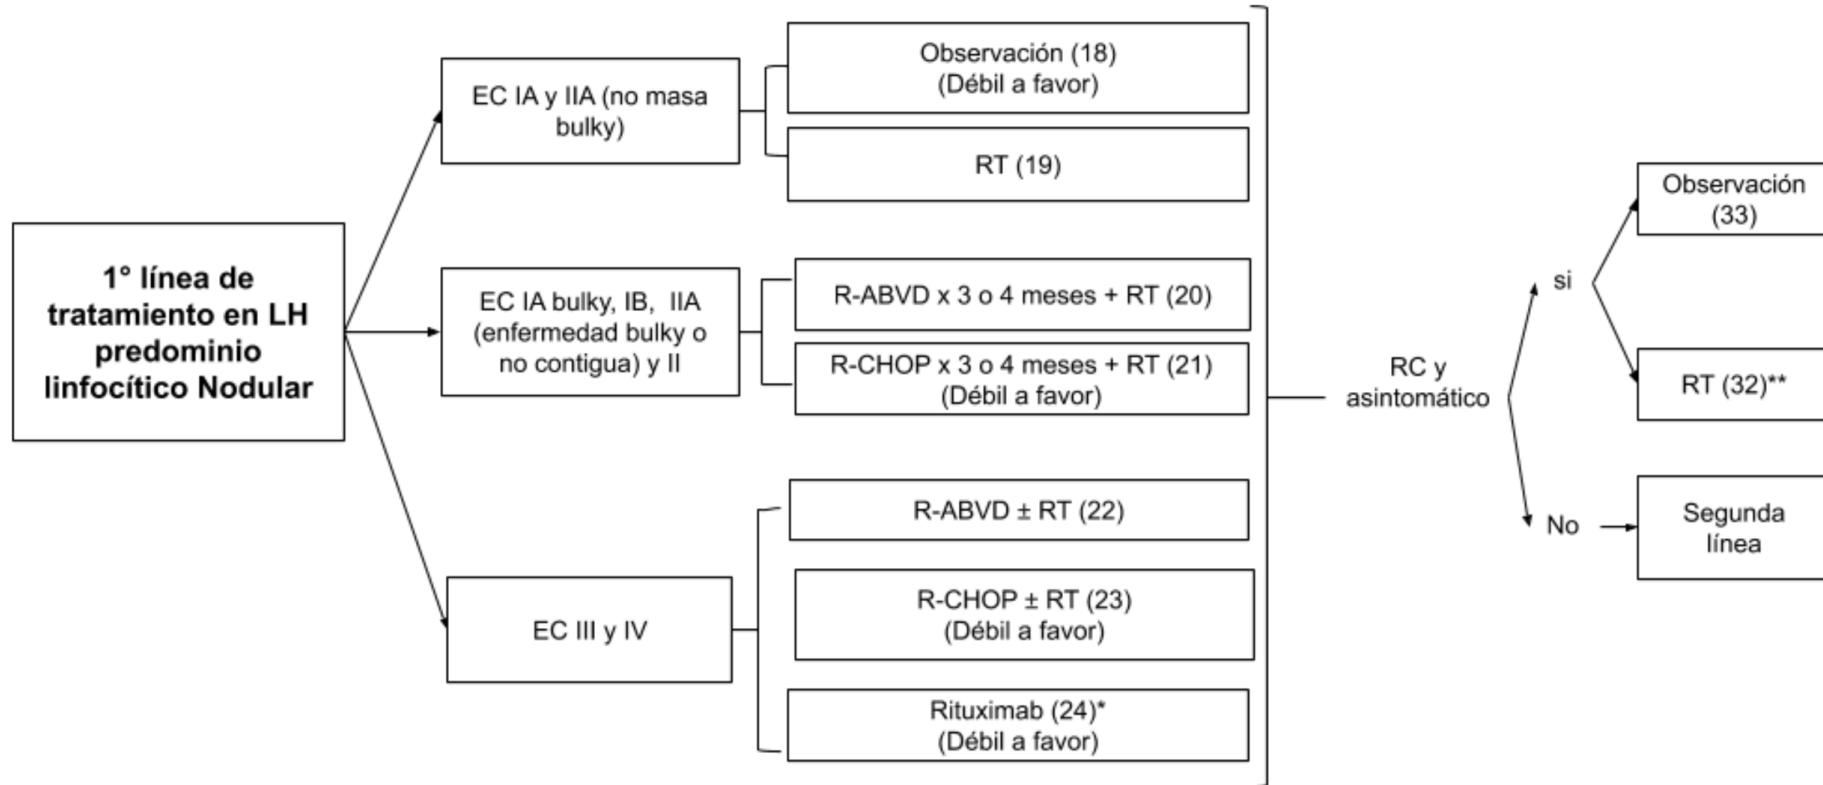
1° línea de tratamiento en LH predominio linfocítico Nodular

EC IA y IIA (no masa bulky)

Observación (18)
(Débil a favor)

RT (19)

EC IA bulky, IB, IIA (enfermedad bulky o no contigua) y II

R-ABVD x 3 o 4 meses + RT (20)

R-CHOP x 3 o 4 meses + RT (21)
(Débil a favor)

EC III y IV

R-ABVD ± RT (22)

R-CHOP ± RT (23)
(Débil a favor)

Rituximab (24)*
(Débil a favor)

RC y asintomático

si

Observación (33)

RT (32)**

No

Segunda línea